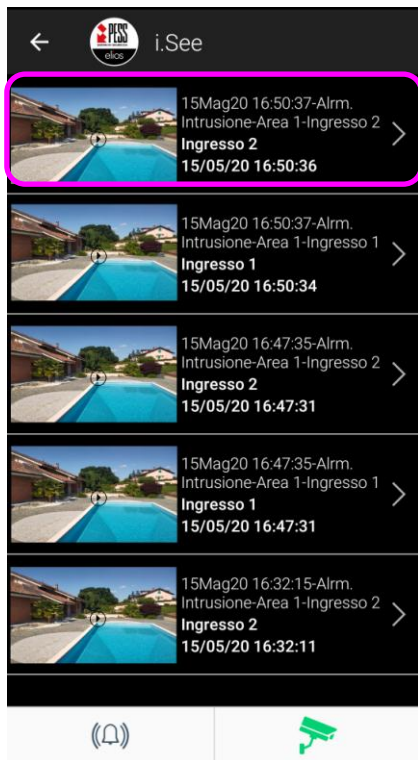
i.See

PESS
elios

15Mag20 16:50:37-Alrm. Intrusione-Area 1-Ingresso 2
Ingresso 2
15/05/20 16:50:36

15Mag20 16:50:37-Alrm. Intrusione-Area 1-Ingresso 1
Ingresso 1
15/05/20 16:50:34

15Mag20 16:47:35-Alrm. Intrusione-Area 1-Ingresso 2
Ingresso 2
15/05/20 16:47:31

15Mag20 16:47:35-Alrm. Intrusione-Area 1-Ingresso 1
Ingresso 1
15/05/20 16:47:31

15Mag20 16:32:15-Alrm. Intrusione-Area 1-Ingresso 2
Ingresso 2
15/05/20 16:32:11